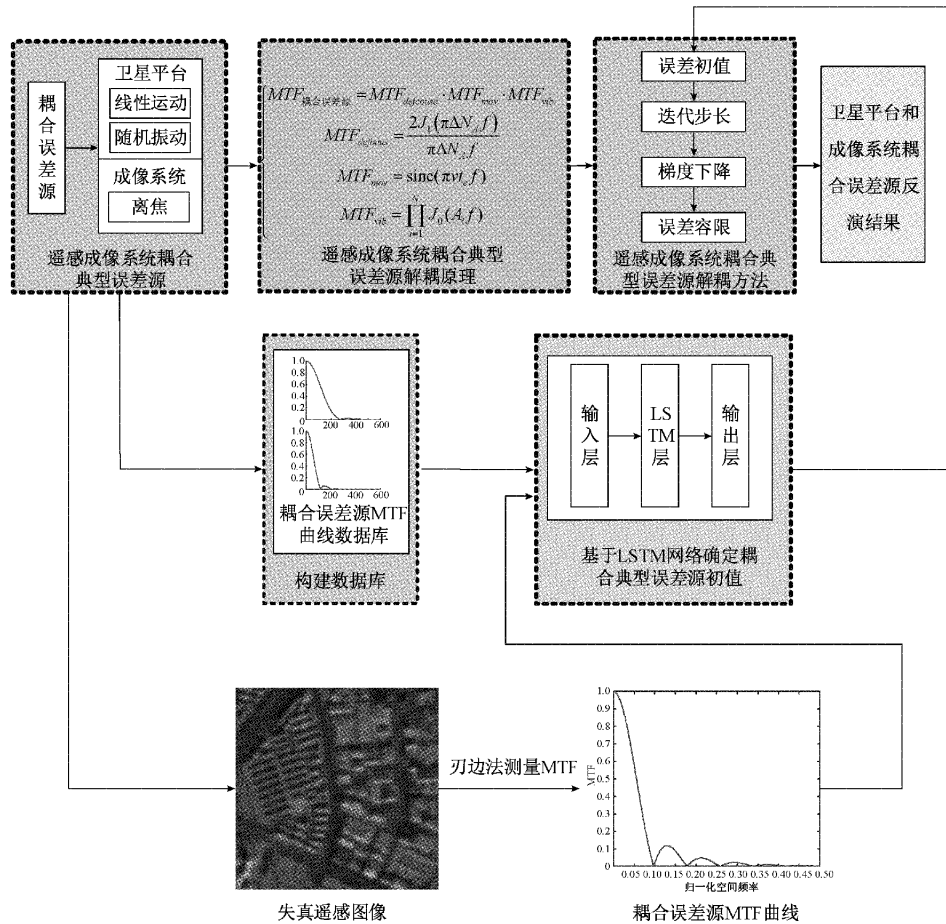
耦合误差源

卫星平台

线性运动

随机振动

成像系统

离焦

遥感成像系统耦合典型误差源

$MTF_{耦合误差源} = MTF_{defocus} \cdot MTF_{mov} \cdot MTF_{vib}$

$MTF_{defocus} = \frac{2J_1(\pi \Delta N_c f)}{\pi \Delta N_c f}$

$MTF_{mov} = \mathrm{sinc}(\pi v t_e f)$

$MTF_{vib} = \prod_{i=1}^{N} J_0(A_i f)$

遥感成像系统耦合典型误差源解耦原理

误差初值

迭代步长

梯度下降

误差容限

遥感成像系统耦合典型误差源解耦方法

卫星平台和成像系统耦合误差源反演结果

1.0
0.8
0.6
0.4
0.2
0
200 400 600

1.0
0.8
0.6
0.4
0.2
0
200 400 600

耦合误差源MTF曲线数据库

构建数据库

输入层

LSTM层

输出层

基于LSTM网络确定耦合典型误差源初值

刃边法测量MTF

1.0
0.9
0.8
0.7
0.6
0.5
0.4
0.3
0.2
0.1
0
MTF
0.05 0.10 0.15 0.20 0.25 0.30 0.35 0.40 0.45 0.50
归一化空间频率

失真遥感图像

耦合误差源MTF曲线